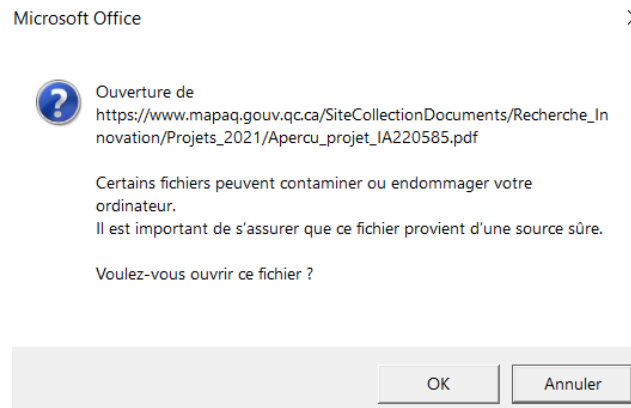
Microsoft Office

Ouverture de https://www.mapaq.gouv.qc.ca/SiteCollectionDocuments/Recherche_Innovation/Projets_2021/Apercu_projet_IA220585.pdf

Certains fichiers peuvent contaminer ou endommager votre ordinateur.
Il est important de s'assurer que ce fichier provient d'une source sûre.

Voulez-vous ouvrir ce fichier ?

OK
Annuler